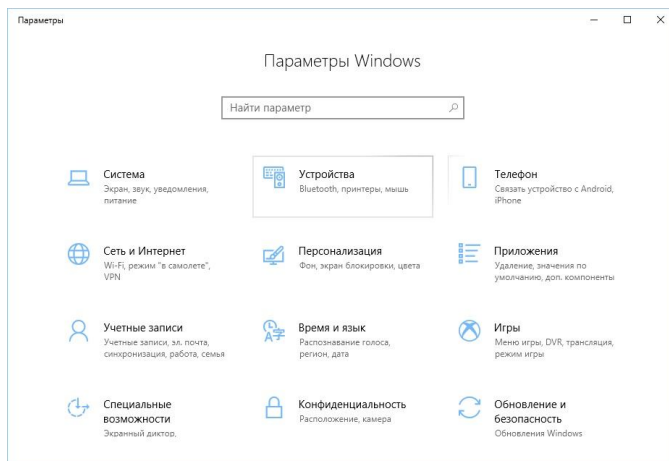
Параметры

Параметры Windows

Найти параметр

Система
Экран, звук, уведомления, питание

Устройства
Bluetooth, принтеры, мышь

Телефон
Связать устройство с Android, iPhone

Сеть и Интернет
Wi-Fi, режим "в самолете", VPN

Персонализация
Фон, экран блокировки, цвета

Приложения
Удаление, значения по умолчанию, доп. компоненты

Учетные записи
Учетные записи, эл. почта, синхронизация, работа, семья

Время и язык
Распознавание голоса, регион, дата

Игры
Меню игры, DVR, трансляция, режим игры

Специальные возможности
Экранный диктор,

Конфиденциальность
Расположение, камера

Обновление и безопасность
Обновления Windows